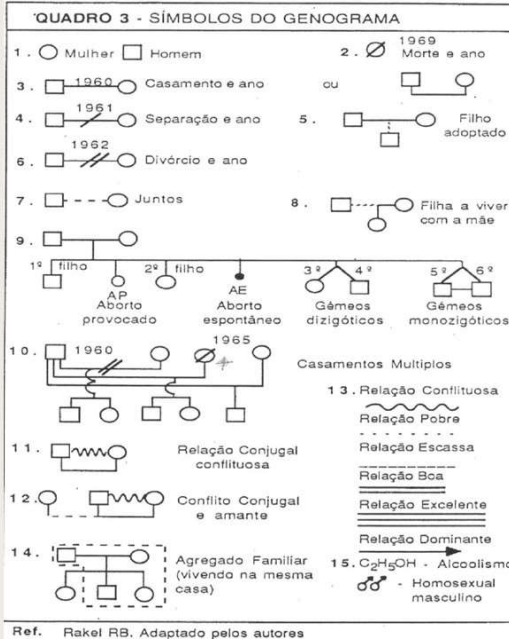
QUADRO 3 - SÍMBOLOS DO GENOGRAMA

1. Mulher Homem

2. 1969 Morte e ano

3. 1960 Casamento e ano

ou

4. 1961 Separação e ano

5. Filho adoptado

6. 1962 Divórcio e ano

7. Juntos

8. Filha a viver com a mãe

9.

1º filho

2º filho

AP Aborto provocado

AE Aborto espontâneo

3º 4º Gémeos dizigóticos

5º 6º Gémeos monozigóticos

10. 1960 1965

Casamentos Multiplos

13. Relação Conflituosa

Relação Pobre

Relação Escassa

Relação Boa

Relação Excelente

Relação Dominante

11. Relação Conjugal conflituosa

12. Conflito Conjugal e amante

14. Agregado Familiar (vivendo na mesma casa)

15. $C_2H_5OH$ - Alcoolismo

- Homosexual masculino

Ref. Rakel RB. Adaptado pelos autores